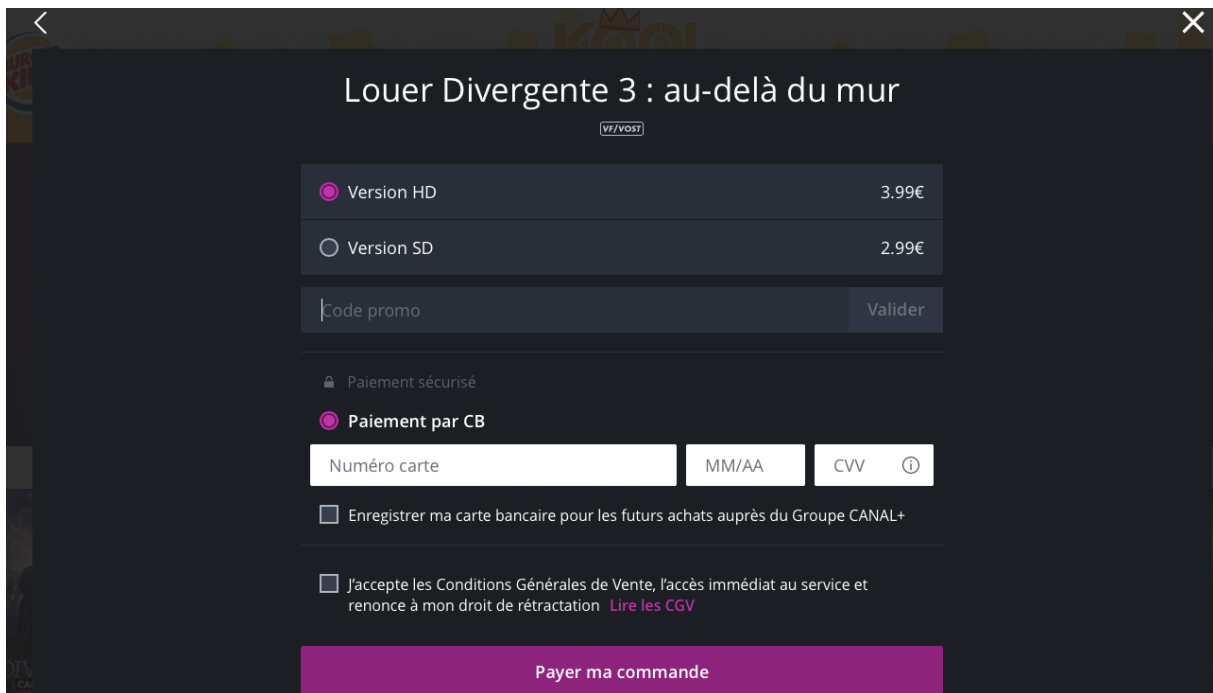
Louer Divergente 3 : au-delà du mur

VF/VOST

Version HD 3.99€

Version SD 2.99€

Code promo

Valider

Paiement sécurisé

Paiement par CB

Numéro carte

MM/AA

CVV

Enregistrer ma carte bancaire pour les futurs achats auprès du Groupe CANAL+

J'accepte les Conditions Générales de Vente, l'accès immédiat au service et renonce à mon droit de rétractation Lire les CGV

Payer ma commande